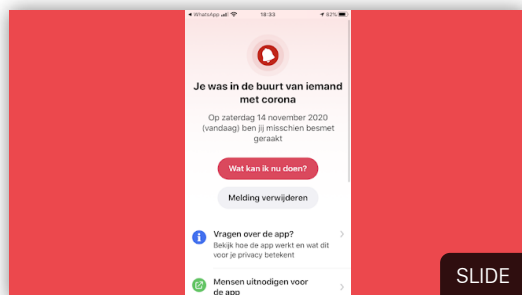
◂ WhatsApp 18:33 82%

Je was in de buurt van iemand met corona

Op zaterdag 14 november 2020 (vandaag) ben jij misschien besmet geraakt

Wat kan ik nu doen?

Melding verwijderen

Vragen over de app?
Bekijk hoe de app werkt en wat dit voor je privacy betekent

Mensen uitnodigen voor de app

SLIDE